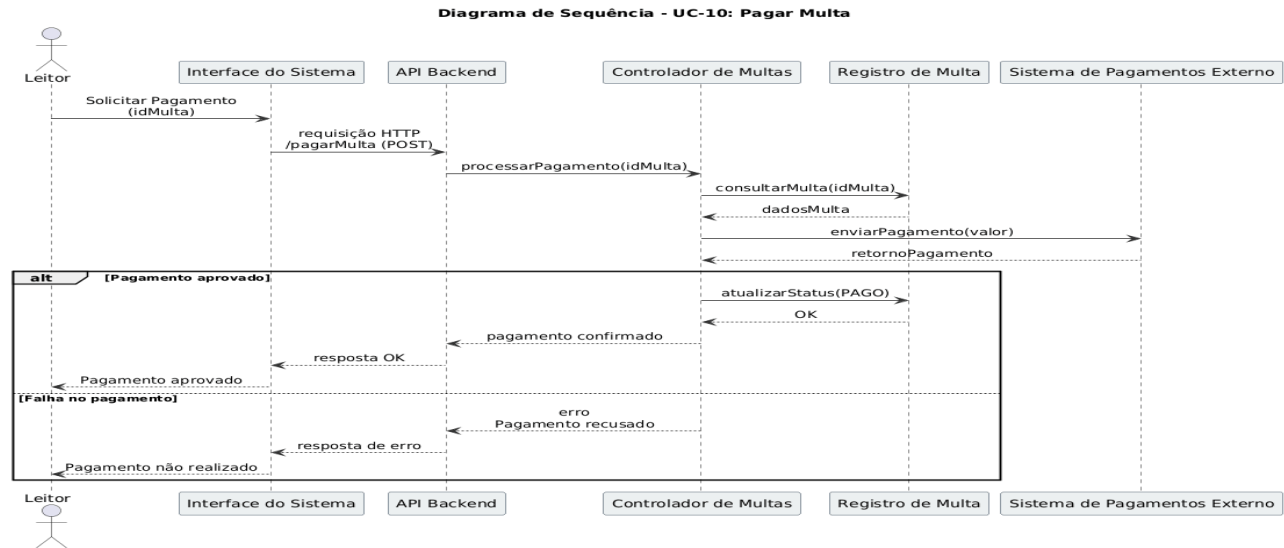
Diagrama de Sequência - UC-10: Pagar Multa

Leitor

Interface do Sistema

API Backend

Controlador de Multas

Registro de Multa

Sistema de Pagamentos Externo

Solicitar Pagamento (idMulta)

requisição HTTP /pagarMulta (POST)

processarPagamento(idMulta)

consultarMulta(idMulta)

dadosMulta

enviarPagamento(valor)

retornoPagamento

alt [Pagamento aprovado]

atualizarStatus(PAGO)

OK

pagamento confirmado

resposta OK

Pagamento aprovado

[Falha no pagamento]

erro
Pagamento recusado

resposta de erro

Pagamento não realizado

Leitor

Interface do Sistema

API Backend

Controlador de Multas

Registro de Multa

Sistema de Pagamentos Externo